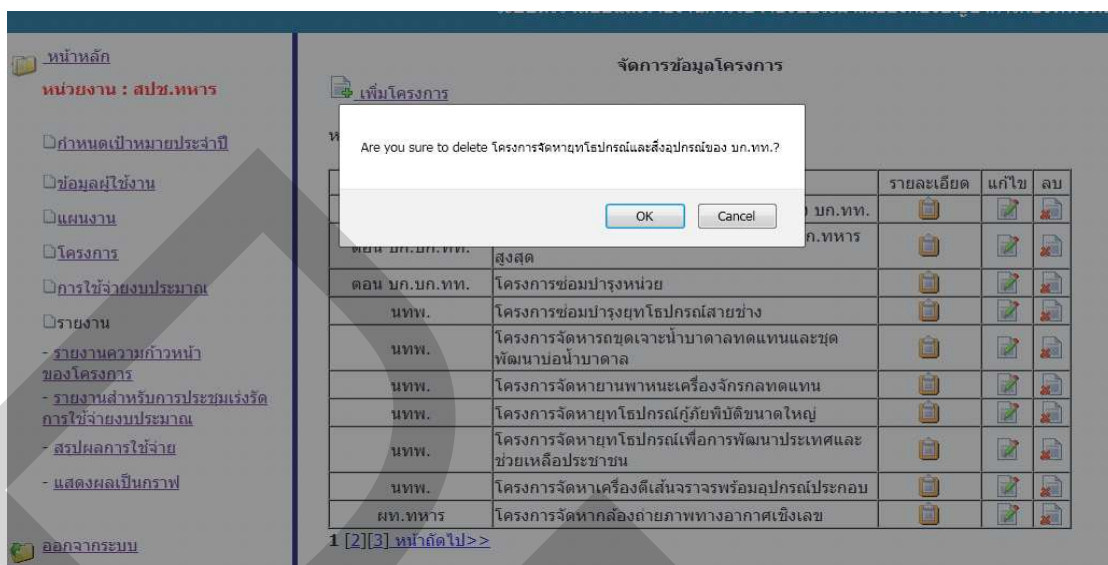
หน้าหลัก
หน่วยงาน : สปช.ทหาร

กำหนดเป้าหมายประจำปี
ข้อมูลผู้ใช้งาน
แผนงาน
โครงการ
การใช้จ่ายงบประมาณ
รายงาน
- รายงานความก้าวหน้าของโครงการ
- รายงานสำหรับการประชุมเร่งรัดการใช้จ่ายงบประมาณ
- สรุปผลการใช้จ่าย
- แสดงผลเป็นกราฟ

ออกจากระบบ

จัดการข้อมูลโครงการ

เพิ่มโครงการ

Are you sure to delete โครงการจัดหายุทโธปกรณ์และสิ่งอุปกรณ์ของ บก.ทท.?

OK Cancel

| | | รายละเอียด | แก้ไข | ลบ |
|---|---|---|---|---|
| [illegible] | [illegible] บก.ทท. | | | |
| ตอน บก.บก.ทท. | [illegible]ก.ทหารสูงสุด | | | |
| ตอน บก.บก.ทท. | โครงการซ่อมบำรุงหน่วย | | | |
| นทพ. | โครงการซ่อมบำรุงยุทโธปกรณ์สายช่าง | | | |
| นทพ. | โครงการจัดหารถขุดเจาะน้ำบาดาลทดแทนและชุดพัฒนาบ่อน้ำบาดาล | | | |
| นทพ. | โครงการจัดหายานพาหนะเครื่องจักรกลทดแทน | | | |
| นทพ. | โครงการจัดหายุทโธปกรณ์กู้ภัยพิบัติขนาดใหญ่ | | | |
| นทพ. | โครงการจัดหายุทโธปกรณ์เพื่อการพัฒนาประเทศและช่วยเหลือประชาชน | | | |
| นทพ. | โครงการจัดหาเครื่องตีเส้นจราจรพร้อมอุปกรณ์ประกอบ | | | |
| ผท.ทหาร | โครงการจัดหากล้องถ่ายภาพทางอากาศเชิงเลข | | | |

1 [2][3] หน้าถัดไป>>